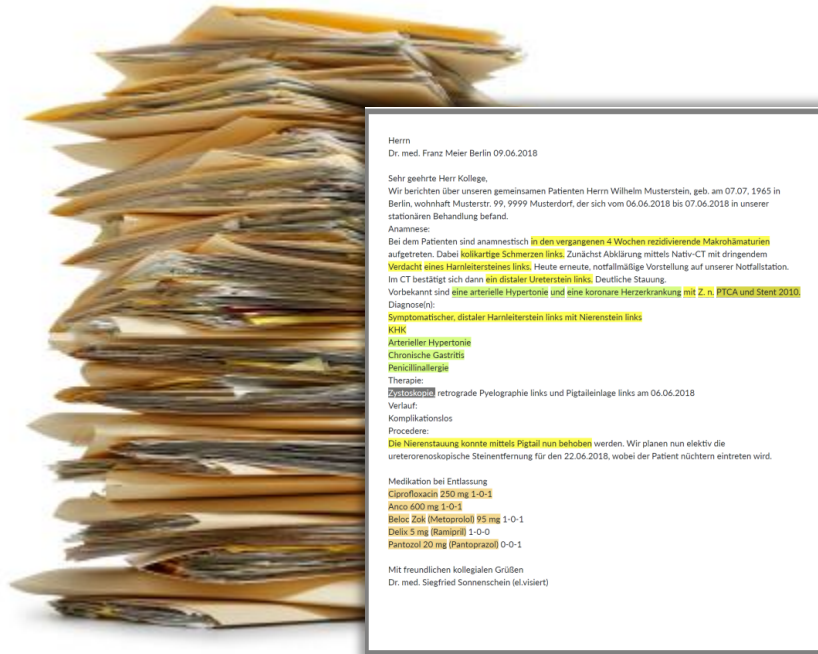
Herrn
Dr. med. Franz Meier Berlin 09.06.2018

Sehr geehrte Herr Kollege,
Wir berichten über unseren gemeinsamen Patienten Herrn Wilhelm Musterstein, geb. am 07.07, 1965 in Berlin, wohnhaft Musterstr. 99, 9999 Musterdorf, der sich vom 06.06.2018 bis 07.06.2018 in unserer stationären Behandlung befand.
Anamnese:
Bei dem Patienten sind anamnestisch in den vergangenen 4 Wochen rezidivierende Makrohämaturien aufgetreten. Dabei kolikartige Schmerzen links. Zunächst Abklärung mittels Nativ-CT mit dringendem Verdacht eines Harnleitersteines links. Heute erneute, notfallmäßige Vorstellung auf unserer Notfallstation. Im CT bestätigt sich dann ein distaler Ureterstein links. Deutliche Stauung.
Vorbekannt sind eine arterielle Hypertonie und eine koronare Herzerkrankung mit Z. n. PTCA und Stent 2010.
Diagnose(n):
Symptomatischer, distaler Harnleiterstein links mit Nierenstein links
KHK
Arterieller Hypertonie
Chronische Gastritis
Penicillinallergie
Therapie:
Zystoskopie retrograde Pyelographie links und Pigtaileinlage links am 06.06.2018
Verlauf:
Komplikationslos
Procedere:
Die Nierenstauung konnte mittels Pigtail nun behoben werden. Wir planen nun elektiv die ureterorenoskopische Steinentfernung für den 22.06.2018, wobei der Patient nüchtern eintreten wird.

Medikation bei Entlassung
Ciprofloxacin 250 mg 1-0-1
Anco 600 mg 1-0-1
Beloc Zok (Metoprolol) 95 mg 1-0-1
Delix 5 mg (Ramipril) 1-0-0
Pantozol 20 mg (Pantoprazol) 0-0-1

Mit freundlichen kollegialen Grüßen
Dr. med. Siegfried Sonnenschein (el.visiert)